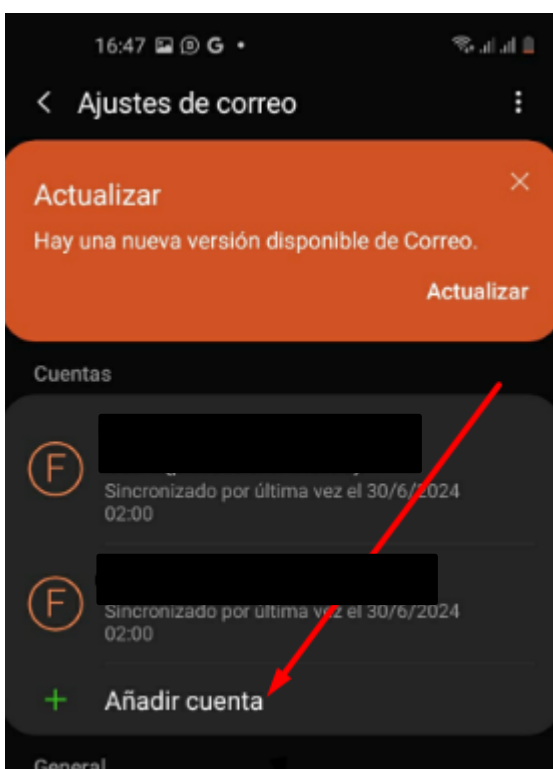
16:47 G •

Ajustes de correo

Actualizar

Hay una nueva versión disponible de Correo.

Actualizar

Cuentas

F

Sincronizado por última vez el 30/6/2024 02:00

F

Sincronizado por última vez el 30/6/2024 02:00

+ Añadir cuenta

General